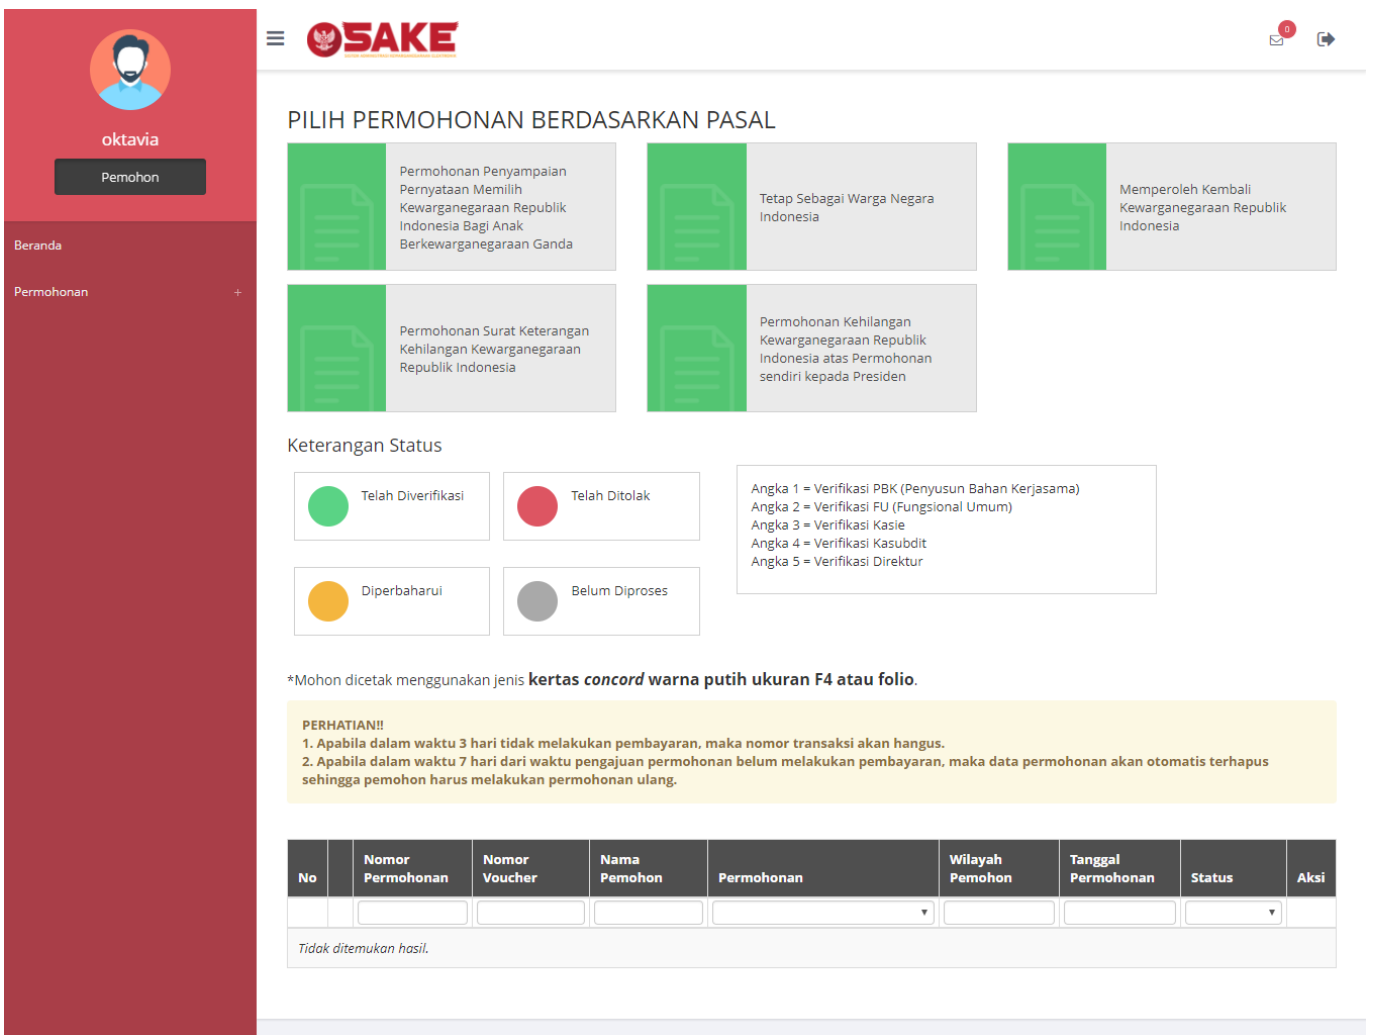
oktavia

Pemohon

Beranda

Permohonan +

SAKE

0

PILIH PERMOHONAN BERDASARKAN PASAL

Permohonan Penyampaian Pernyataan Memilih Kewarganegaraan Republik Indonesia Bagi Anak Berkewarganegaraan Ganda

Tetap Sebagai Warga Negara Indonesia

Memperoleh Kembali Kewarganegaraan Republik Indonesia

Permohonan Surat Keterangan Kehilangan Kewarganegaraan Republik Indonesia

Permohonan Kehilangan Kewarganegaraan Republik Indonesia atas Permohonan sendiri kepada Presiden

Keterangan Status

Telah Diverifikasi

Telah Ditolak

Diperbaharui

Belum Diproses

Angka 1 = Verifikasi PBK (Penyusun Bahan Kerjasama)
Angka 2 = Verifikasi FU (Fungsional Umum)
Angka 3 = Verifikasi Kasie
Angka 4 = Verifikasi Kasubdit
Angka 5 = Verifikasi Direktur

*Mohon dicetak menggunakan jenis **kertas *concord* warna putih ukuran F4 atau folio**.

PERHATIAN!!
1. Apabila dalam waktu 3 hari tidak melakukan pembayaran, maka nomor transaksi akan hangus.
2. Apabila dalam waktu 7 hari dari waktu pengajuan permohonan belum melakukan pembayaran, maka data permohonan akan otomatis terhapus sehingga pemohon harus melakukan permohonan ulang.

| No | | Nomor Permohonan | Nomor Voucher | Nama Pemohon | Permohonan | Wilayah Pemohon | Tanggal Permohonan | Status | Aksi |
|---|---|---|---|---|---|---|---|---|---|
| | | | | | | | | | |

*Tidak ditemukan hasil.*